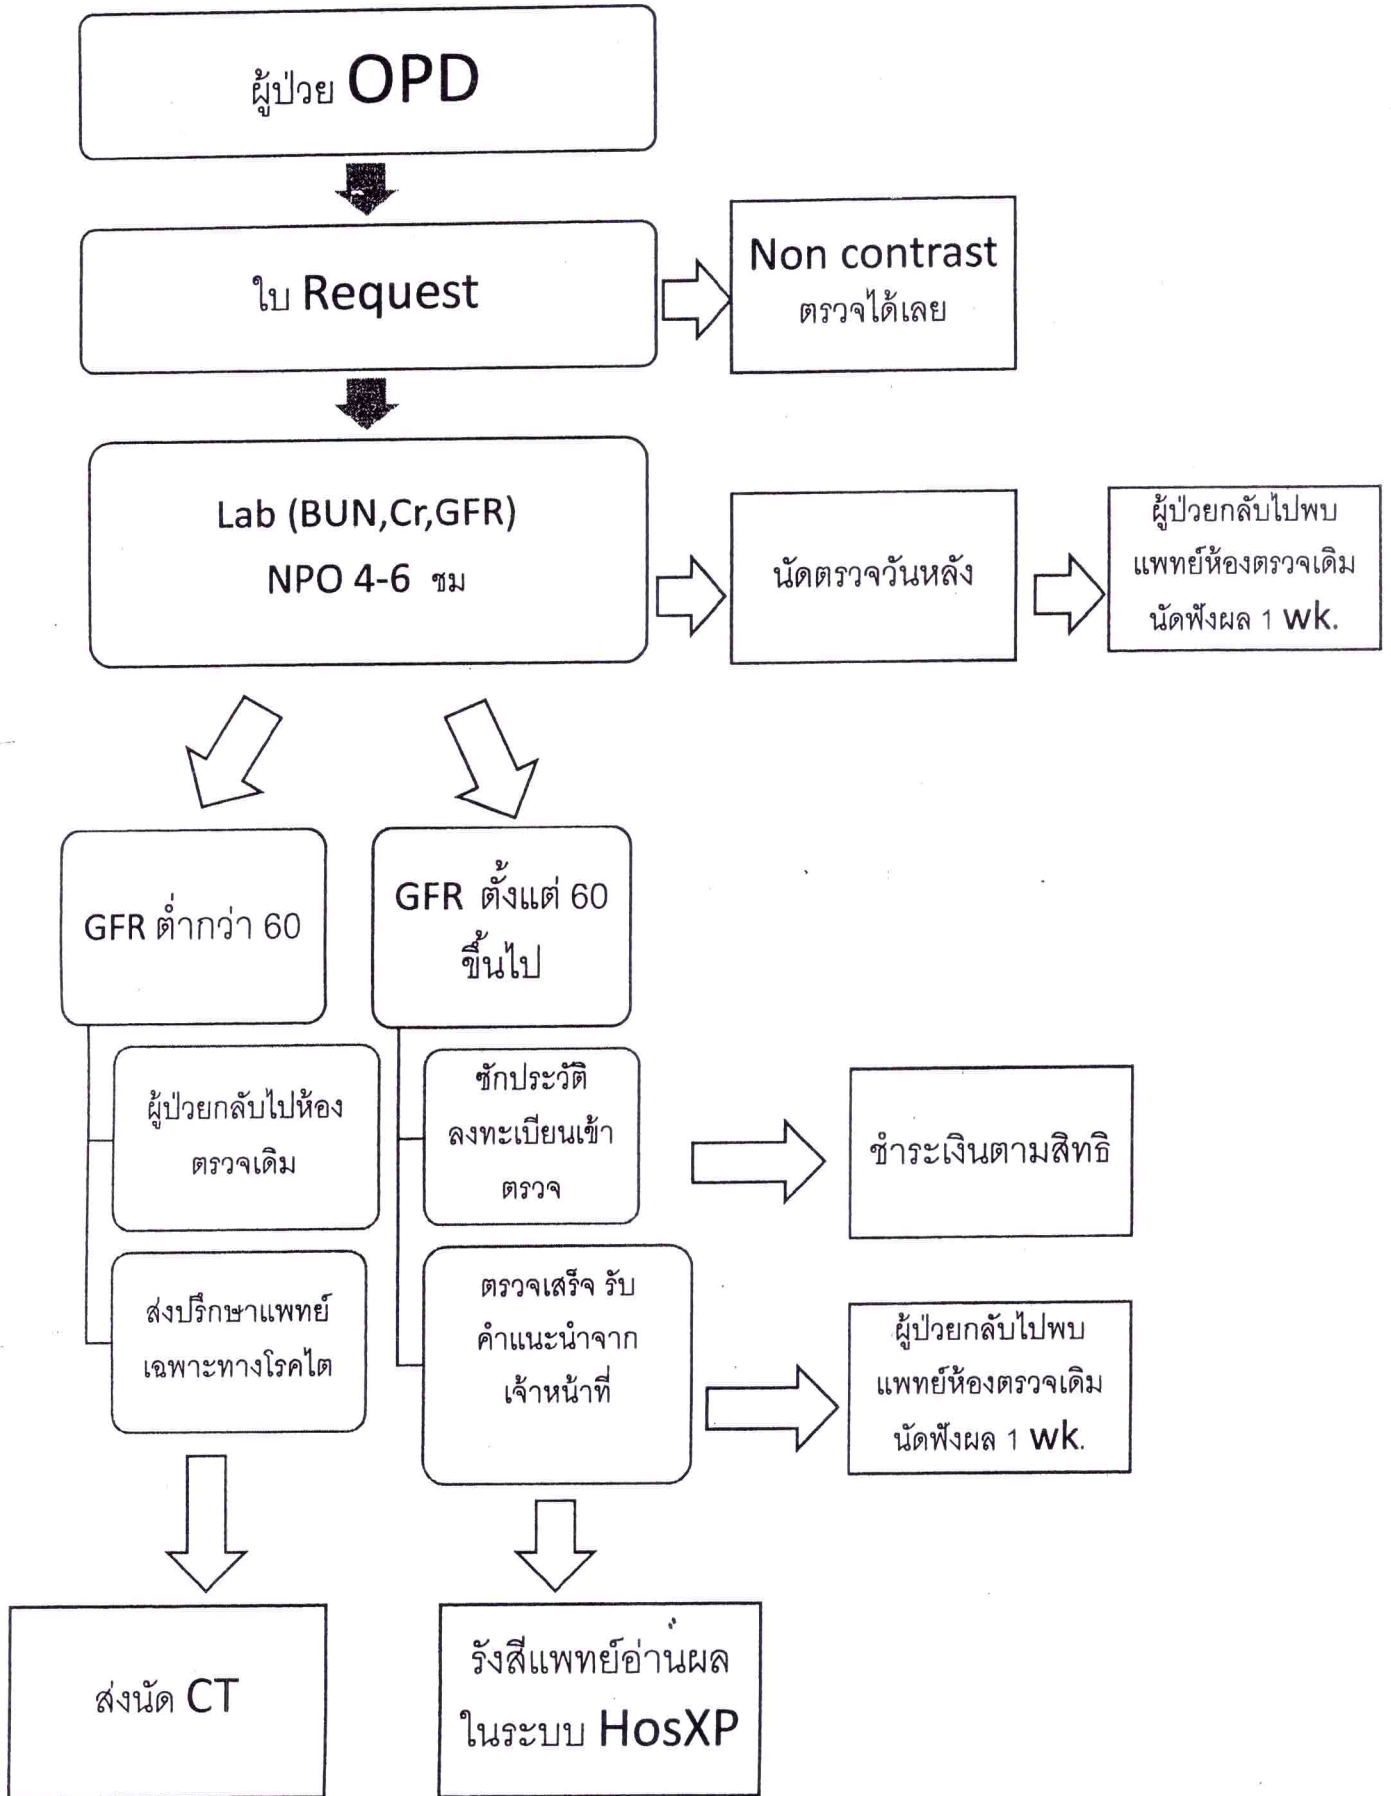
ผู้ป่วย OPD

ใบ Request

Non contrast
ตรวจได้เลย

Lab (BUN,Cr,GFR)
NPO 4-6 ชม

นัดตรวจวันหลัง

ผู้ป่วยกลับไปพบแพทย์ห้องตรวจเดิม นัดฟังผล 1 wk.

GFR ต่ำกว่า 60

GFR ตั้งแต่ 60 ขึ้นไป

ผู้ป่วยกลับไปห้องตรวจเดิม

ซักประวัติ ลงทะเบียนเข้าตรวจ

ชำระเงินตามสิทธิ

ส่งปรึกษาแพทย์เฉพาะทางโรคไต

ตรวจเสร็จ รับคำแนะนำจากเจ้าหน้าที่

ผู้ป่วยกลับไปพบแพทย์ห้องตรวจเดิม นัดฟังผล 1 wk.

ส่งนัด CT

รังสีแพทย์อ่านผลในระบบ HosXP